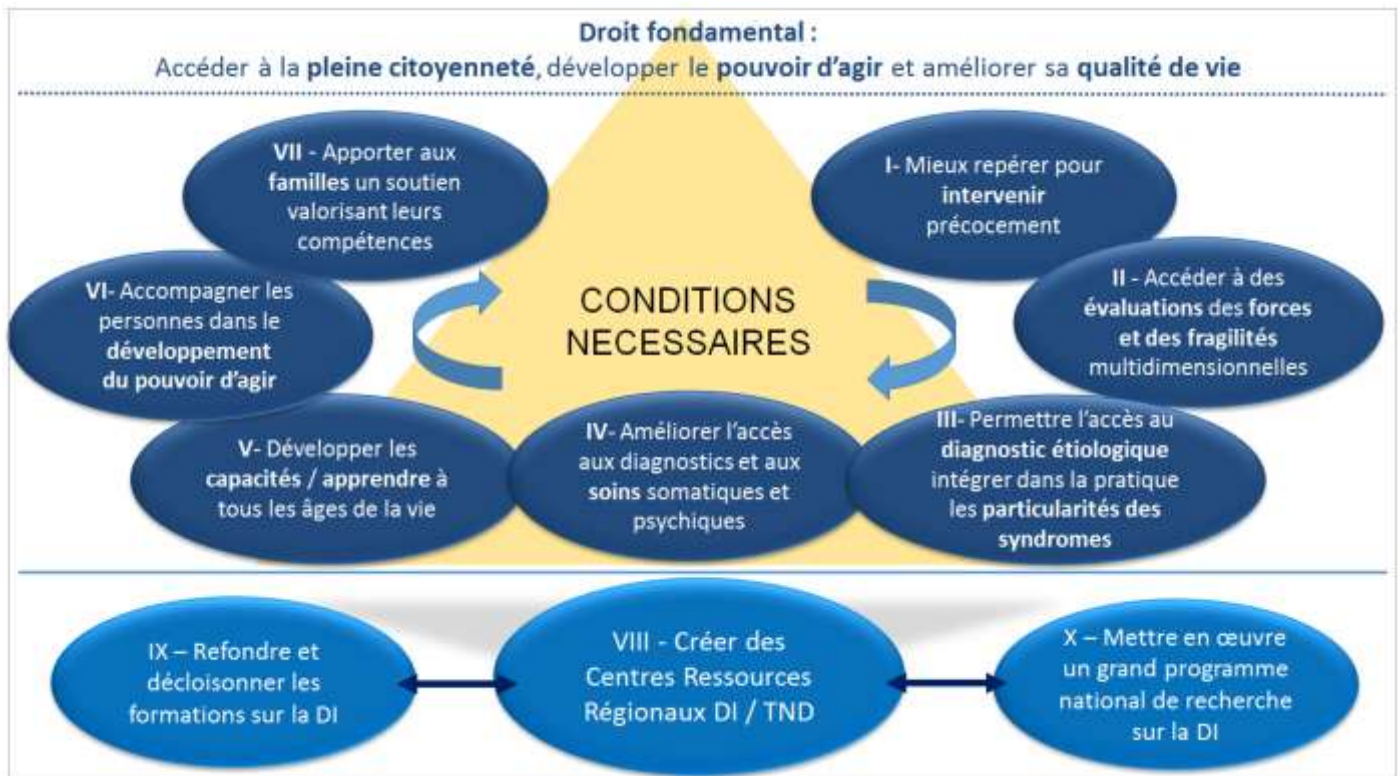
Droit fondamental :
Accéder à la pleine citoyenneté, développer le pouvoir d'agir et améliorer sa qualité de vie

VII - Apporter aux familles un soutien valorisant leurs compétences

I- Mieux repérer pour intervenir précocement

CONDITIONS NECESSAIRES

VI- Accompagner les personnes dans le développement du pouvoir d'agir

II - Accéder à des évaluations des forces et des fragilités multidimensionnelles

V- Développer les capacités / apprendre à tous les âges de la vie

IV- Améliorer l'accès aux diagnostics et aux soins somatiques et psychiques

III- Permettre l'accès au diagnostic étiologique intégrer dans la pratique les particularités des syndromes

IX – Refondre et décloisonner les formations sur la DI

VIII - Créer des Centres Ressources Régionaux DI / TND

X – Mettre en œuvre un grand programme national de recherche sur la DI